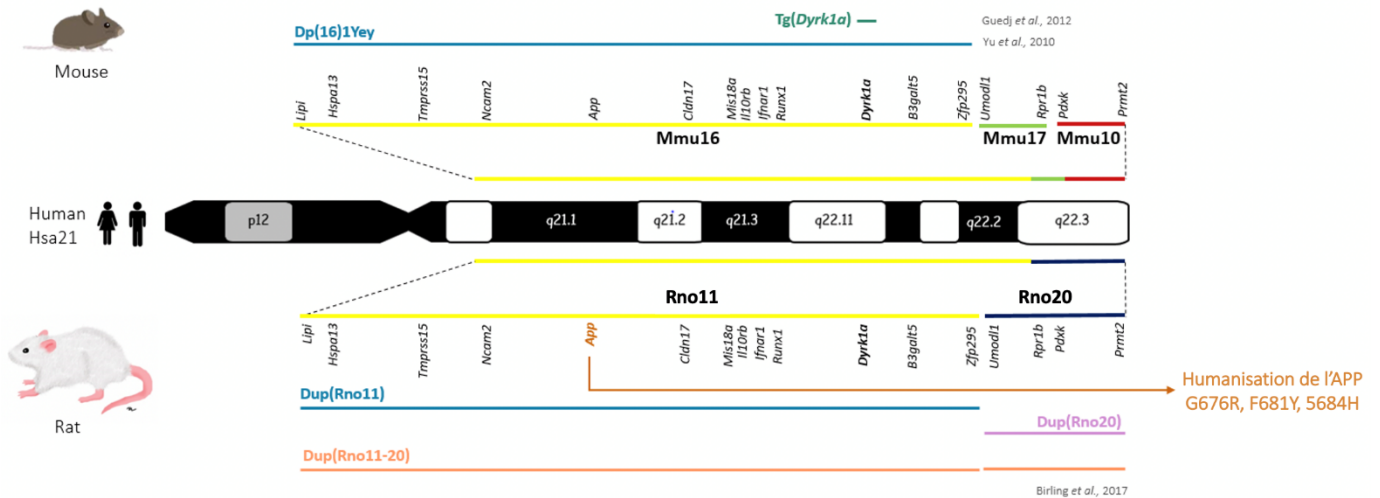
Tg(*Dyrk1a*)

Guedj *et al.*, 2012

Dp(16)1Yey

Yu *et al.*, 2010

Mouse

*Lipi* *Hspa13* *Tmprss15* *Ncam2* *App* *Cldn17* *Mis18a* *Il10rb* *Ifnar1* *Runx1* ***Dyrk1a*** *B3galt5* *Zfp295* *Umodl1* *Rpr1b* *Pdxk* *Prmt2*

Mmu16 Mmu17 Mmu10

Human Hsa21

p12 q21.1 q21.2 q21.3 q22.11 q22.2 q22.3

Rno11 Rno20

*Lipi* *Hspa13* *Tmprss15* *Ncam2* *App* *Cldn17* *Mis18a* *Il10rb* *Ifnar1* *Runx1* ***Dyrk1a*** *B3galt5* *Zfp295* *Umodl1* *Rpr1b* *Pdxk* *Prmt2*

Rat

Dup(Rno11)

Humanisation de l'APP G676R, F681Y, 5684H

Dup(Rno20)

Dup(Rno11-20)

Birling *et al.*, 2017